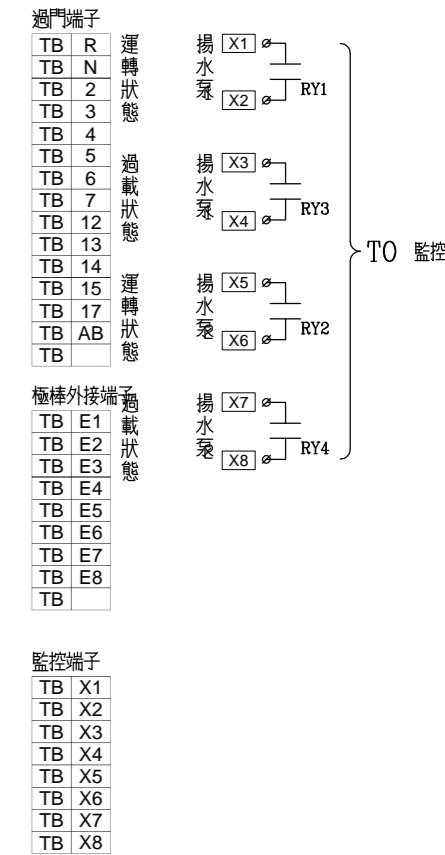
過門端子

| TB | R |
|---|---|
| TB | N |
| TB | 2 |
| TB | 3 |
| TB | 4 |
| TB | 5 |
| TB | 6 |
| TB | 7 |
| TB | 12 |
| TB | 13 |
| TB | 14 |
| TB | 15 |
| TB | 17 |
| TB | AB |
| TB | |

運轉狀態

過載狀態

運轉狀態

過載狀態

極棒外接端子

| TB | E1 |
|---|---|
| TB | E2 |
| TB | E3 |
| TB | E4 |
| TB | E5 |
| TB | E6 |
| TB | E7 |
| TB | E8 |
| TB | |

監控端子

| TB | X1 |
|---|---|
| TB | X2 |
| TB | X3 |
| TB | X4 |
| TB | X5 |
| TB | X6 |
| TB | X7 |
| TB | X8 |

揚水泵 X1 X2 RY1

揚水泵 X3 X4 RY3

揚水泵 X5 X6 RY2

揚水泵 X7 X8 RY4

TO 監控